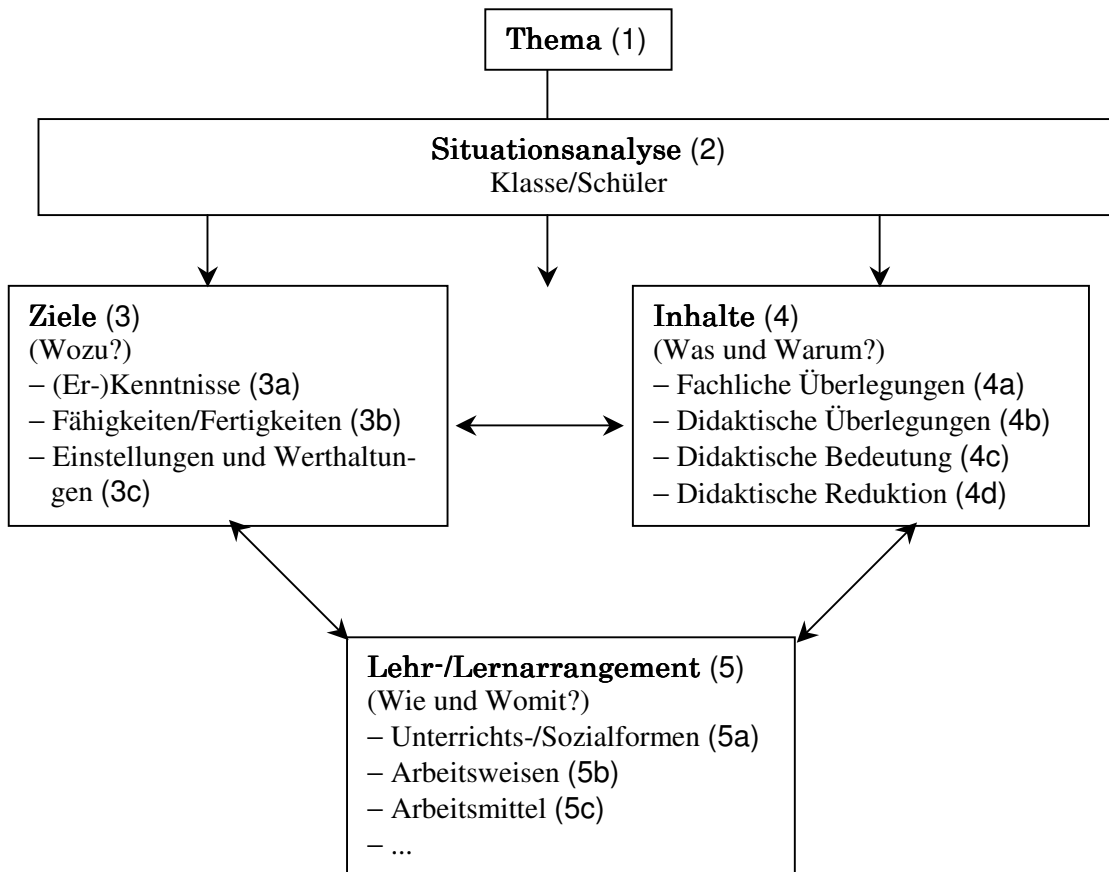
**Thema** (1)

**Situationsanalyse** (2)
Klasse/Schüler

**Ziele** (3)
(Wozu?)
– (Er-)Kenntnisse (3a)
– Fähigkeiten/Fertigkeiten (3b)
– Einstellungen und Werthaltungen (3c)

**Inhalte** (4)
(Was und Warum?)
– Fachliche Überlegungen (4a)
– Didaktische Überlegungen (4b)
– Didaktische Bedeutung (4c)
– Didaktische Reduktion (4d)

**Lehr-/Lernarrangement** (5)
(Wie und Womit?)
– Unterrichts-/Sozialformen (5a)
– Arbeitsweisen (5b)
– Arbeitsmittel (5c)
– ...